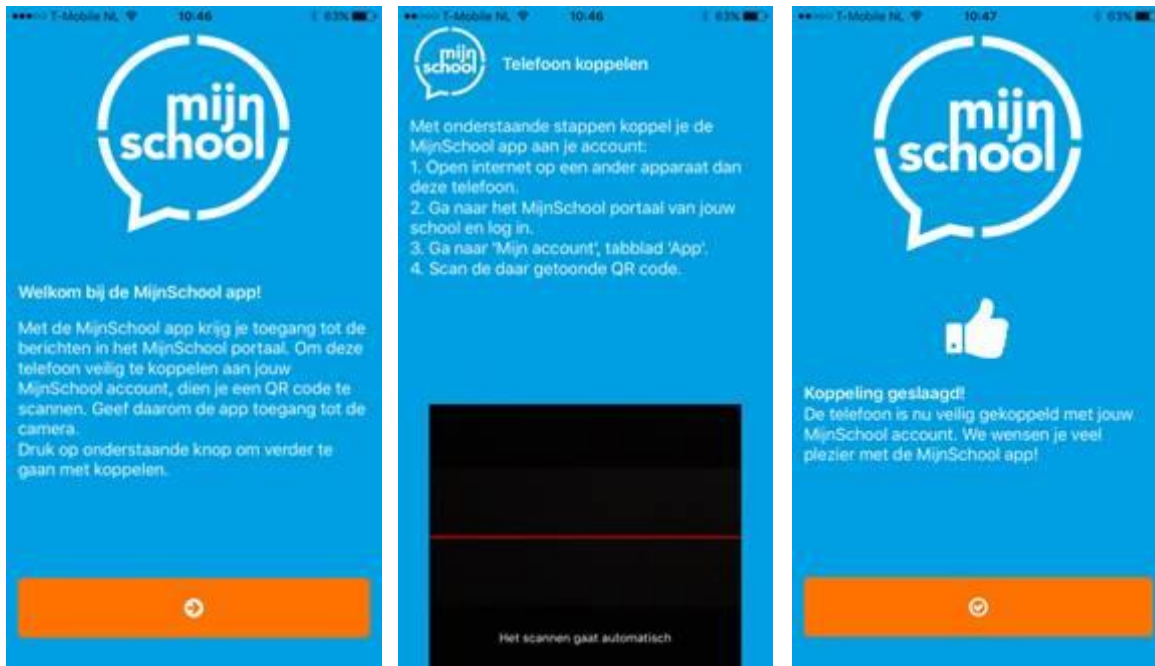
●●●○○ T-Mobile NL 10:46 63%

mijn school

Welkom bij de MijnSchool app!

Met de MijnSchool app krijg je toegang tot de berichten in het MijnSchool portaal. Om deze telefoon veilig te koppelen aan jouw MijnSchool account, dien je een QR code te scannen. Geef daarom de app toegang tot de camera.
Druk op onderstaande knop om verder te gaan met koppelen.

●●○○○ T-Mobile NL 10:46 63%

mijn school

Telefoon koppelen

Met onderstaande stappen koppel je de MijnSchool app aan je account:
1. Open internet op een ander apparaat dan deze telefoon.
2. Ga naar het MijnSchool portaal van jouw school en log in.
3. Ga naar 'Mijn account', tabblad 'App'.
4. Scan de daar getoonde QR code.

Het scannen gaat automatisch

●●○○○ T-Mobile NL 10:47 63%

mijn school

Koppeling geslaagd!
De telefoon is nu veilig gekoppeld met jouw MijnSchool account. We wensen je veel plezier met de MijnSchool app!